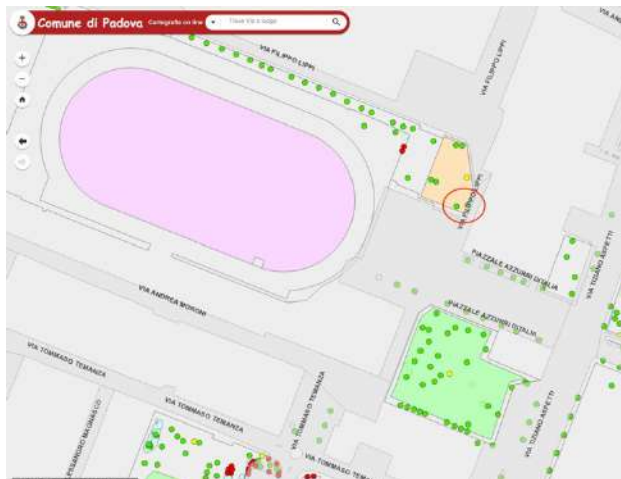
Comune di Padova Cartografia on line

Trova Via o luogo

VIA FILIPPO LIPPI

VIA FILIPPO LIPPI

VIA FILIPPO LIPPI

VIA ANDREA

PIAZZALE AZZURRI D'ITALIA

PIAZZALE AZZURRI D'ITALIA

VIA TIZIANO ASPETTI

VIA TIZIANO ASPETTI

VIA ANDREA MORONI

VIA TOMMASO TEMANZA

VIA TOMMASO TEMANZA

VIA TOMMASO TEMANZA

VIA TOMMASO TEMANZA

VIA TOMMASO TEM

VIA TIZIANO ASPETTI

PESSANDRO MAGNASCO